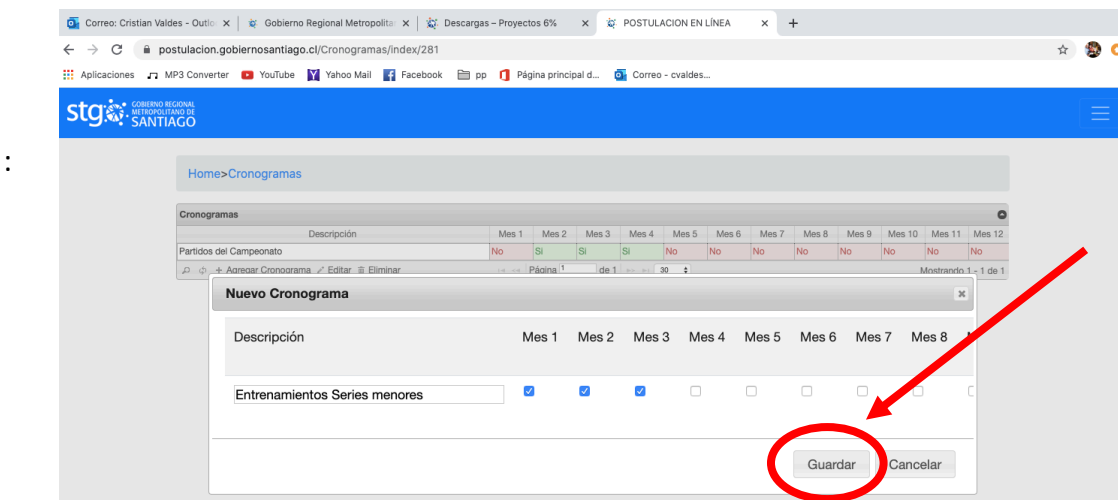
Correo: Cristian Valdes - Outlo | Gobierno Regional Metropolita | Descargas – Proyectos 6% | POSTULACION EN LÍNEA | +

postulacion.gobiernosantiago.cl/Cronogramas/index/281

Aplicaciones | MP3 Converter | YouTube | Yahoo Mail | Facebook | pp | Página principal d... | Correo - cvaldes...

stgo GOBIERNO REGIONAL METROPOLITANO DE SANTIAGO

:

Home>Cronogramas

Cronogramas

| Descripción | Mes 1 | Mes 2 | Mes 3 | Mes 4 | Mes 5 | Mes 6 | Mes 7 | Mes 8 | Mes 9 | Mes 10 | Mes 11 | Mes 12 |
|---|---|---|---|---|---|---|---|---|---|---|---|---|
| Partidos del Campeonato | No | Si | Si | Si | No | No | No | No | No | No | No | No |

+ Agregar Cronograma ✎ Editar ≣ Eliminar | Página 1 de 1 | 30 | Mostrando 1 - 1 de 1

Nuevo Cronograma ×

| Descripción | Mes 1 | Mes 2 | Mes 3 | Mes 4 | Mes 5 | Mes 6 | Mes 7 | Mes 8 |
|---|---|---|---|---|---|---|---|---|
| Entrenamientos Series menores | ☑ | ☑ | ☑ | ☐ | ☐ | ☐ | ☐ | ☐ |

Guardar | Cancelar